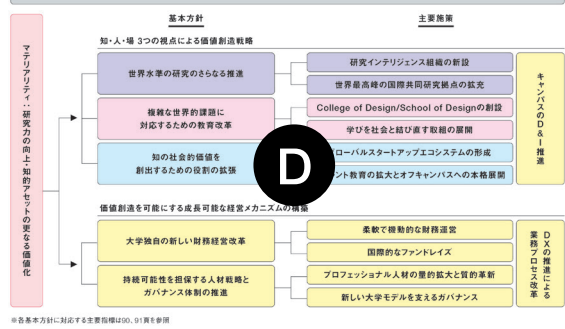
基本方針

主要施策

マテリアリティ・研究力の向上・知的アセットの更なる価値化

知・人・場 3つの視点による価値創造戦略

世界水準の研究のさらなる推進

研究インテリジェンス組織の新設

世界最高峰の国際共同研究拠点の拡充

複雑な世界的課題に対応するための教育改革

College of Design/School of Designの創設

学びを社会と結び直す取組の展開

知の社会的価値を創出するための役割の拡張

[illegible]ローバルスタートアップエコシステムの形成

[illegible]ント教育の拡大とオフキャンパスへの本格展開

キャンパスのD＆I推進

価値創造を可能にする成長可能な経営メカニズムの構築

大学独自の新しい財務経営改革

柔軟で機動的な財務運営

国際的なファンドレイズ

持続可能性を担保する人材戦略とガバナンス体制の推進

プロフェッショナル人材の量的拡大と質的革新

新しい大学モデルを支えるガバナンス

DXの推進による業務プロセス改革

D

※各基本方針に対応する主要指標は90、91頁を参照